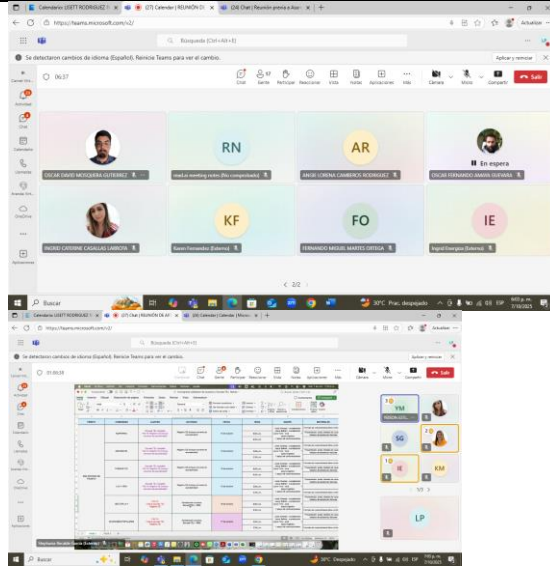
Calendario | LISETT RODRIGUEZ | (27) Calendar | REUNIÓN DI | (24) Chat | Reunión previa a Aso | +

https://teams.microsoft.com/v2/

Búsqueda (Ctrl+Alt+E)

Se detectaron cambios de idioma (Español). Reinicie Teams para ver el cambio.

Aplicar y reiniciar

Actividad
Chat
Calendario
Llamadas
Aranda Ver...
OneDrive
Aplicaciones

06:37

Chat
Gente
Participar
Reaccionar
Vista
Notas
Aplicaciones
Más
Cámara
Micro
Compartir
Salir

OSCAR DAVID MOSQUERA GUTIERREZ

RN
read.ai meeting notes (No comprobado)

AR
ANGIE LORENA CAMERICK RODRIGUEZ

En espera
OSCAR FERNANDO AMAYA GUEVARA

INGRID CATERINE CASALLAS LARROTA

KF
Karen Fernandez (Externo)

FO
FERNANDO MIGUEL MARTES ORTEGA

IE
Ingrid Energica (Externo)

2/2

Buscar

30°C Prac. despejado

ESP

Calendario | LISETT RODRIGUEZ | Calendar | REUNIÓN DE AS | (20) Calendario | Calendar | Micros | +

https://teams.microsoft.com/v2/

Búsqueda (Ctrl+Alt+E)

Se detectaron cambios de idioma (Español). Reinicie Teams para ver el cambio.

Aplicar y reiniciar

01:00:59

Chat
Gente
Participar
Reaccionar
Vista
Notas
Aplicaciones
Más
Cámara
Micro
Compartir
Salir

YM
SG
IE
KM
LP

Buscar

30°C Despejado

ESP